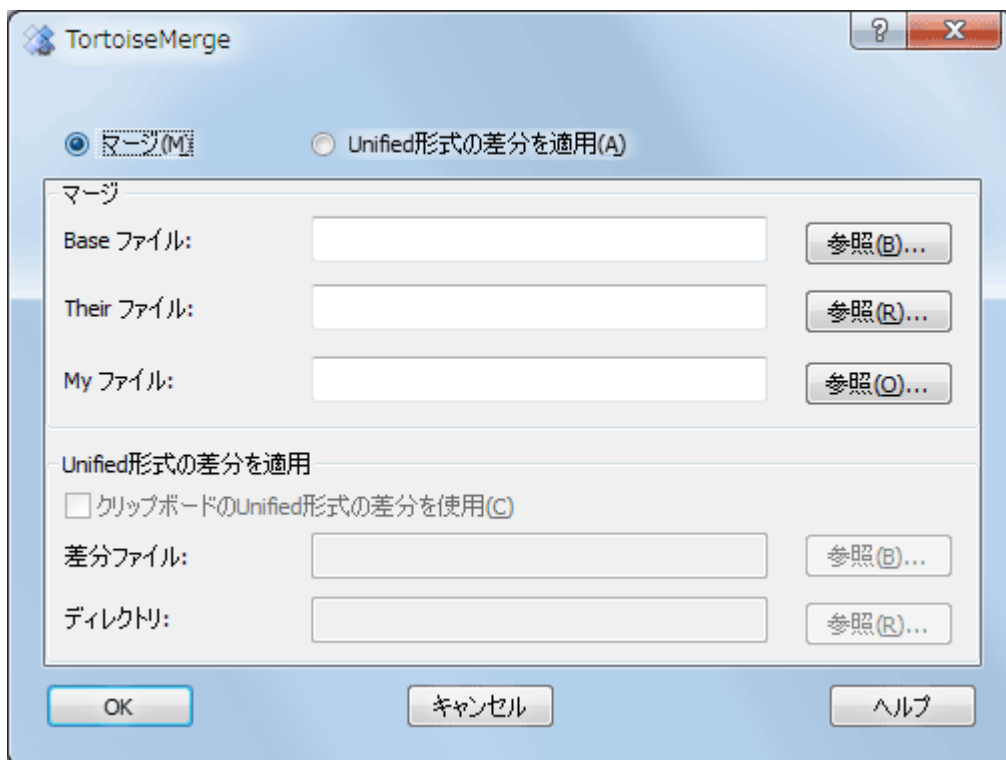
TortoiseMerge

?

X

マージ(M)

Unified形式の差分を適用(A)

マージ

Base ファイル:

参照(B)...

Their ファイル:

参照(R)...

My ファイル:

参照(O)...

Unified形式の差分を適用

クリップボードのUnified形式の差分を使用(C)

差分ファイル:

参照(B)...

ディレクトリ:

参照(R)...

OK

キャンセル

ヘルプ